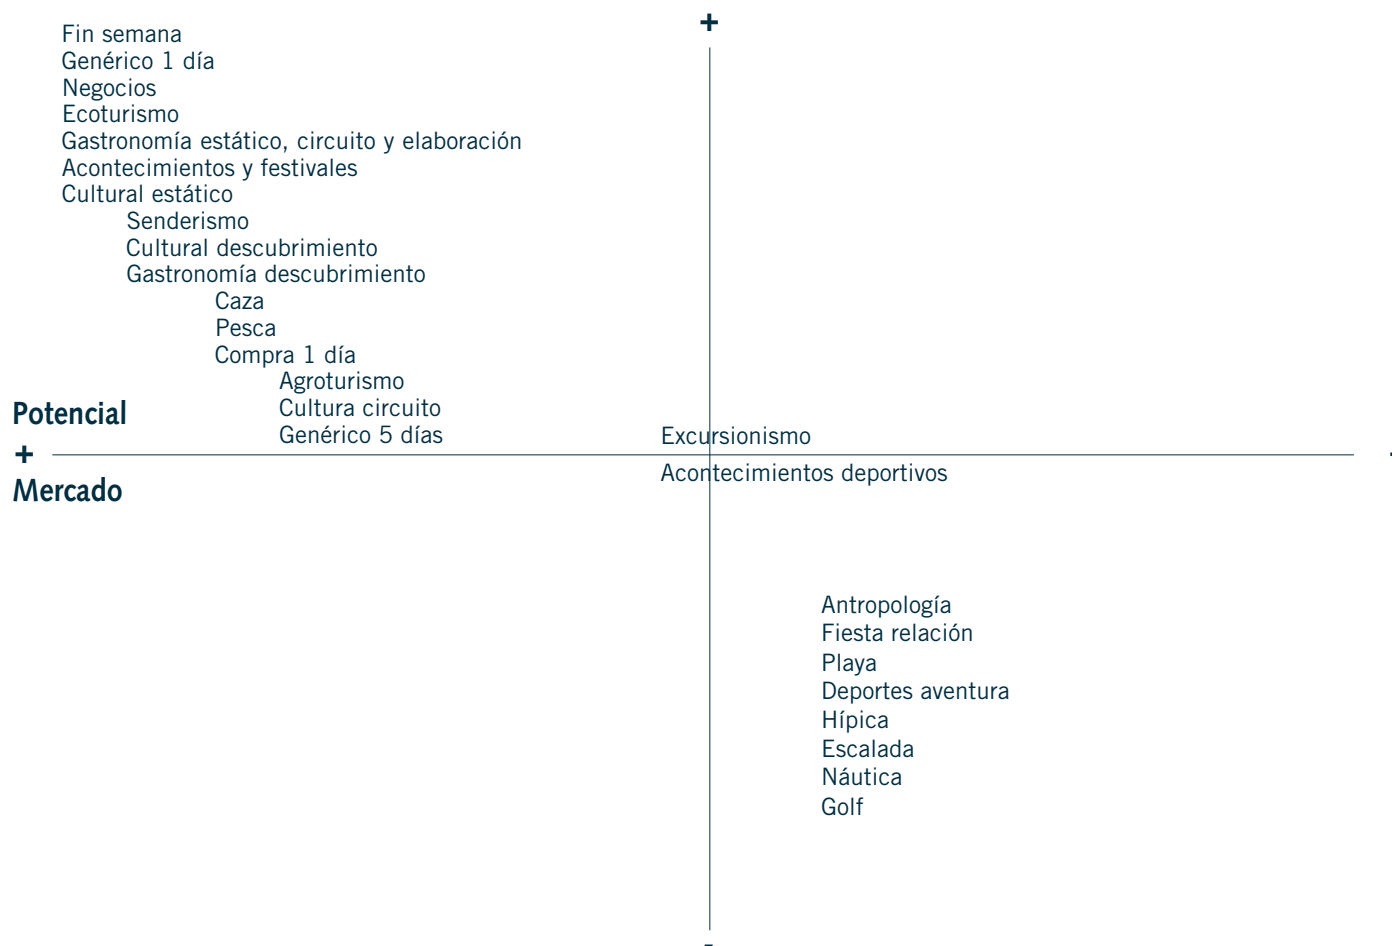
+

Fin semana
Genérico 1 día
Negocios
Ecoturismo
Gastronomía estático, circuito y elaboración
Acontecimientos y festivales
Cultural estático
Senderismo
Cultural descubrimiento
Gastronomía descubrimiento
Caza
Pesca
Compra 1 día
Agroturismo
Cultura circuito
Genérico 5 días

Potencial
+
Mercado

Excursionismo
Acontecimientos deportivos

-

Antropología
Fiesta relación
Playa
Deportes aventura
Hípica
Escalada
Náutica
Golf

-